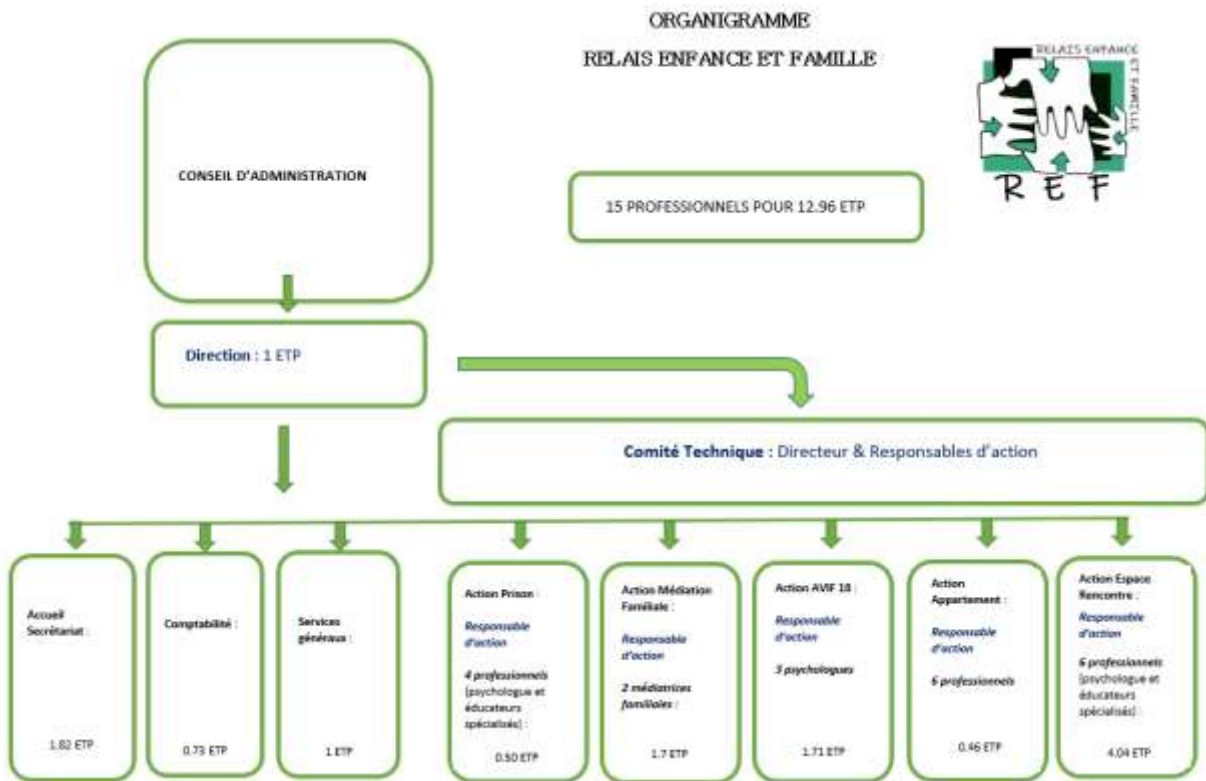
ORGANIGRAMME

RELAIS ENFANCE ET FAMILLE

RELAIS ENFANCE ET FAMILLE

R E F

CONSEIL D'ADMINISTRATION

15 PROFESSIONNELS POUR 12.96 ETP

Direction : 1 ETP

Comité Technique : Directeur & Responsables d'action

Accueil Secrétariat :

1.82 ETP

Comptabilité :

0.73 ETP

Services généraux :

1 ETP

Action Prison :

Responsable d'action

4 professionnels (psychologue et éducateurs spécialisés) :

0.50 ETP

Action Médiation Familiale :

Responsable d'action

2 médiatrices familiales :

1.7 ETP

Action AVIF 18 :

Responsable d'action

3 psychologues

1.71 ETP

Action Appartement :

Responsable d'action

6 professionnels

0.46 ETP

Action Espace Rencontre :

Responsable d'action

6 professionnels (psychologue et éducateurs spécialisés) :

4.04 ETP